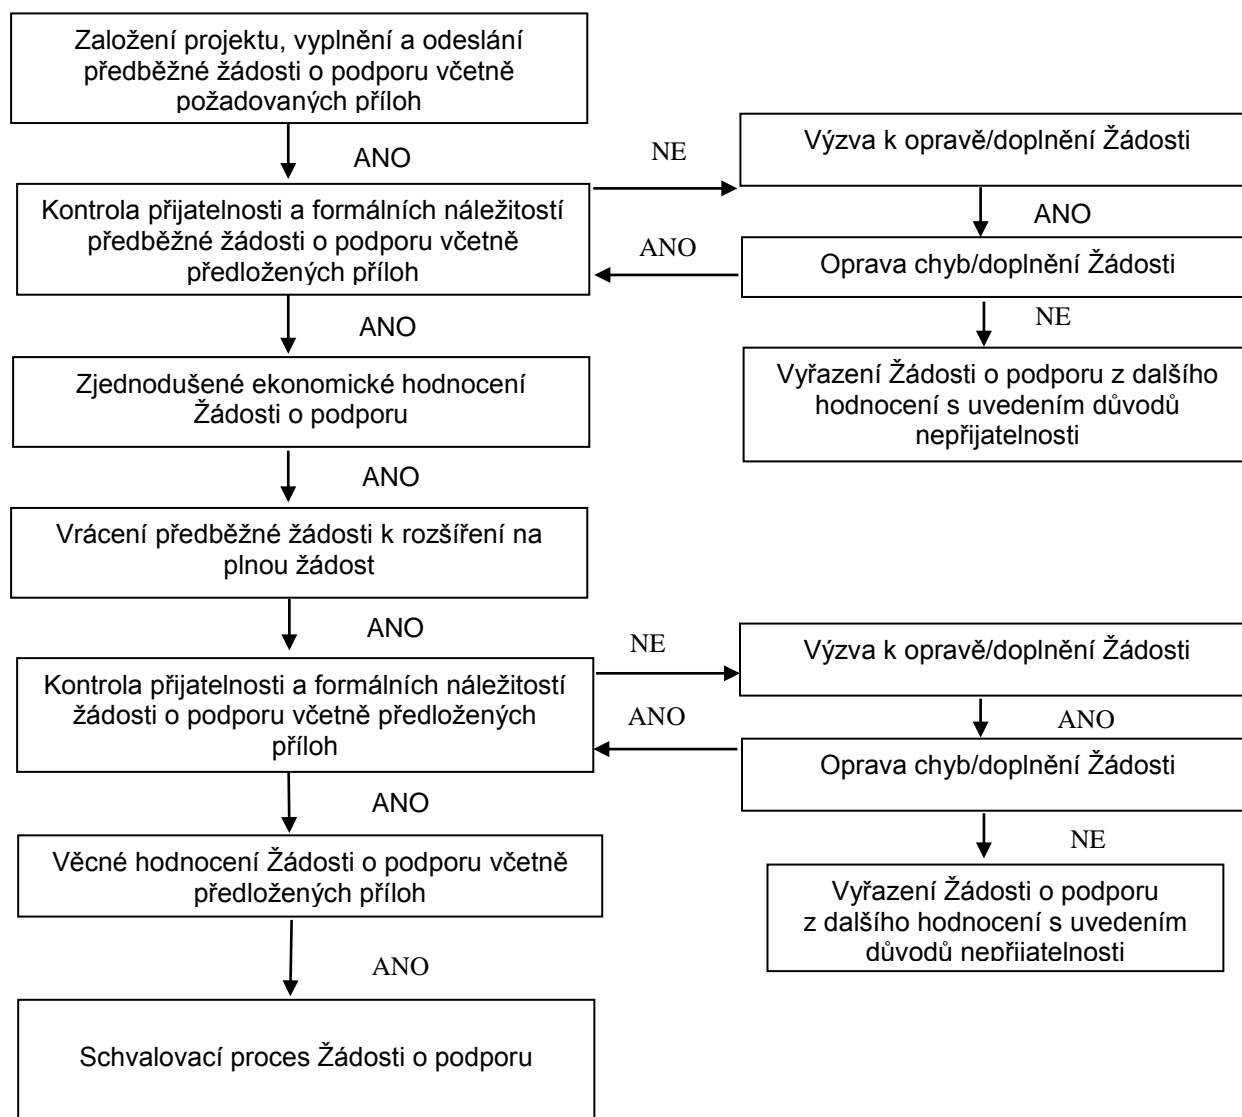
Založení projektu, vyplnění a odeslání předběžné žádosti o podporu včetně požadovaných příloh

ANO

NE

Výzva k opravě/doplnění Žádosti

ANO

Kontrola přijatelnosti a formálních náležitostí předběžné žádosti o podporu včetně předložených příloh

ANO

Oprava chyb/doplnění Žádosti

NE

ANO

Vyřazení Žádosti o podporu z dalšího hodnocení s uvedením důvodů nepřijatelnosti

Zjednodušené ekonomické hodnocení Žádosti o podporu

ANO

Vrácení předběžné žádosti k rozšíření na plnou žádost

ANO

NE

Výzva k opravě/doplnění Žádosti

ANO

Kontrola přijatelnosti a formálních náležitostí žádosti o podporu včetně předložených příloh

ANO

Oprava chyb/doplnění Žádosti

ANO

NE

Věcné hodnocení Žádosti o podporu včetně předložených příloh

Vyřazení Žádosti o podporu z dalšího hodnocení s uvedením důvodů nepřijatelnosti

ANO

Schvalovací proces Žádosti o podporu